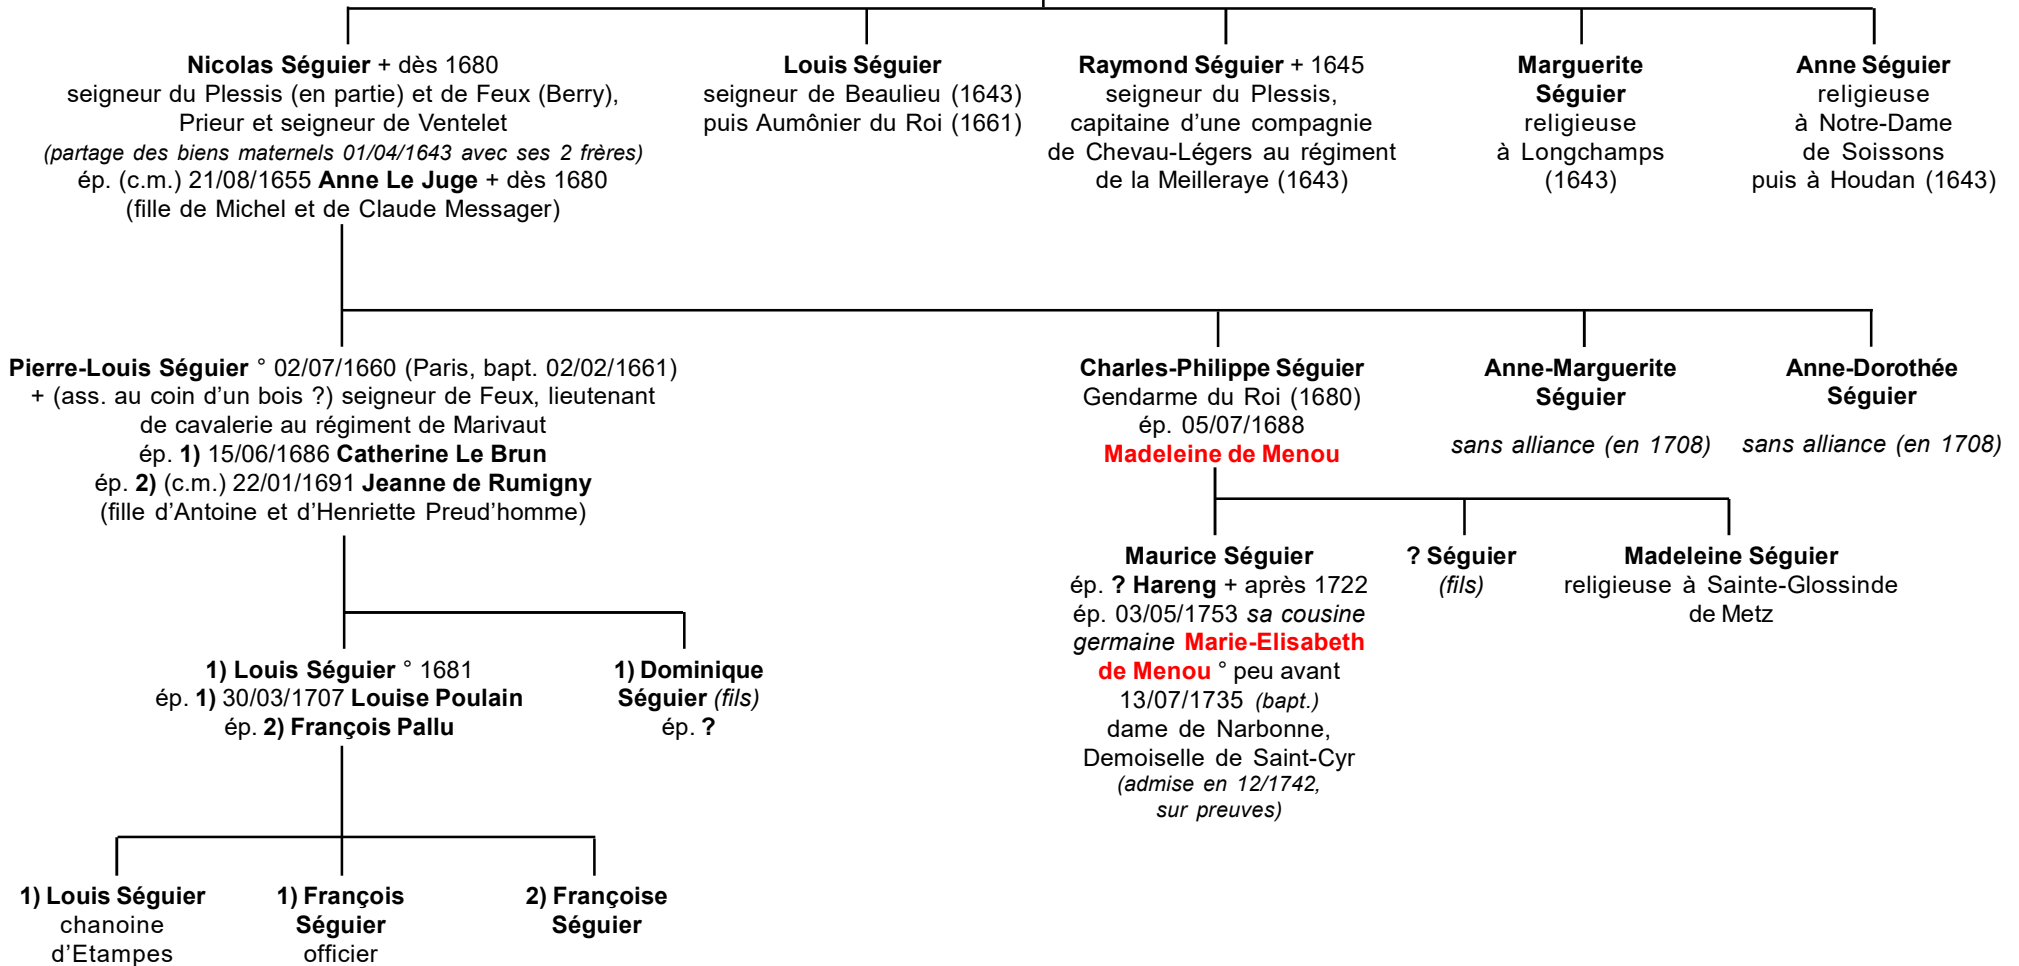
**Nicolas Séguier** + dès 1680
seigneur du Plessis (en partie) et de Feux (Berry), Prieur et seigneur de Ventelet
*(partage des biens maternels 01/04/1643 avec ses 2 frères)*
ép. (c.m.) 21/08/1655 **Anne Le Juge** + dès 1680
(fille de Michel et de Claude Messager)

**Louis Séguier**
seigneur de Beaulieu (1643)
puis Aumônier du Roi (1661)

**Raymond Séguier** + 1645
seigneur du Plessis, capitaine d'une compagnie de Chevau-Légers au régiment de la Meilleraye (1643)

**Marguerite Séguier**
religieuse à Longchamps (1643)

**Anne Séguier**
religieuse à Notre-Dame de Soissons puis à Houdan (1643)

**Pierre-Louis Séguier** ° 02/07/1660 (Paris, bapt. 02/02/1661) + (ass. au coin d'un bois ?) seigneur de Feux, lieutenant de cavalerie au régiment de Marivaut
ép. **1)** 15/06/1686 **Catherine Le Brun**
ép. **2)** (c.m.) 22/01/1691 **Jeanne de Rumigny**
(fille d'Antoine et d'Henriette Preud'homme)

**Charles-Philippe Séguier**
Gendarme du Roi (1680)
ép. 05/07/1688
**Madeleine de Menou**

**Anne-Marguerite Séguier**
*sans alliance (en 1708)*

**Anne-Dorothée Séguier**
*sans alliance (en 1708)*

**1) Louis Séguier** ° 1681
ép. **1)** 30/03/1707 **Louise Poulain**
ép. **2) François Pallu**

**1) Dominique Séguier** *(fils)*
ép. **?**

**Maurice Séguier**
ép. **? Hareng** + après 1722
ép. 03/05/1753 *sa cousine germaine* **Marie-Elisabeth de Menou** ° peu avant 13/07/1735 *(bapt.)*
dame de Narbonne, Demoiselle de Saint-Cyr
*(admise en 12/1742, sur preuves)*

**? Séguier**
*(fils)*

**Madeleine Séguier**
religieuse à Sainte-Glossinde de Metz

**1) Louis Séguier**
chanoine d'Etampes

**1) François Séguier**
officier

**2) Françoise Séguier**